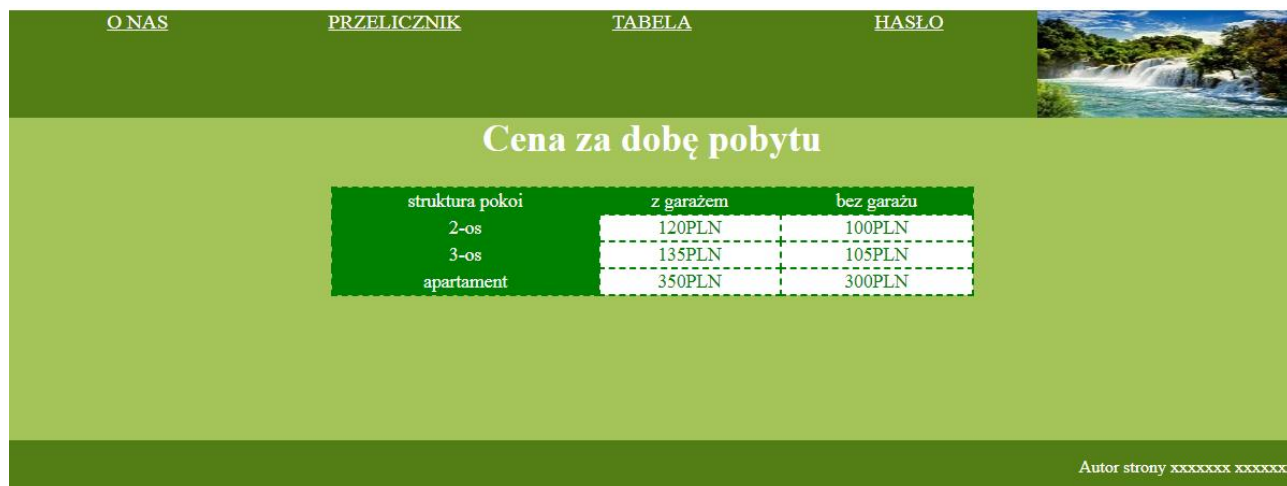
O NAS PRZELICZNIK TABELA HASŁO

Cena za dobę pobytu

| struktura pokoi | z garażem | bez garażu |
|---|---|---|
| 2-os | 120PLN | 100PLN |
| 3-os | 135PLN | 105PLN |
| apartament | 350PLN | 300PLN |

Autor strony xxxxxxx xxxxxx